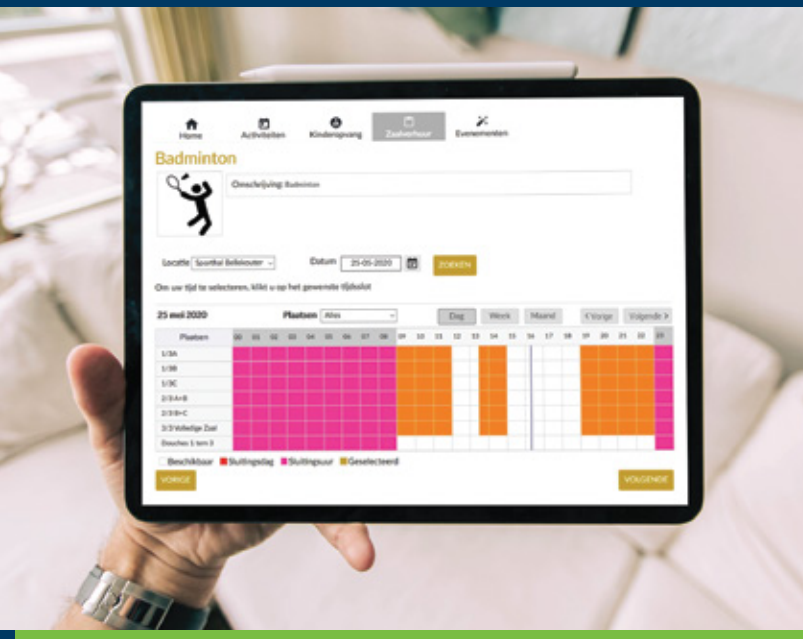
Home Activiteiten Kinderopvang Zaalverhuur Evenementen

Badminton

Omschrijving: Badminton

Locatie Sporthal Bellekouter Datum 25-05-2020 ZOEKEN

Om uw tijd te selecteren, klikt u op het gewenste tijdsslot

25 mei 2020 Plaatsen Alles Dag Week Maand < Vorige Volgende >

| Plaatsen | 00 | 01 | 02 | 03 | 04 | 05 | 06 | 07 | 08 | 09 | 10 | 11 | 12 | 13 | 14 | 15 | 16 | 17 | 18 | 19 | 20 | 21 | 22 | 23 |
|---|---|---|---|---|---|---|---|---|---|---|---|---|---|---|---|---|---|---|---|---|---|---|---|---|
| 1/3A | | | | | | | | | | | | | | | | | | | | | | | | |
| 1/3B | | | | | | | | | | | | | | | | | | | | | | | | |
| 1/3C | | | | | | | | | | | | | | | | | | | | | | | | |
| 2/3 A+B | | | | | | | | | | | | | | | | | | | | | | | | |
| 2/3 B+C | | | | | | | | | | | | | | | | | | | | | | | | |
| 3/3 Volledige Zaal | | | | | | | | | | | | | | | | | | | | | | | | |
| Douches 1 tem 3 | | | | | | | | | | | | | | | | | | | | | | | | |

Beschikbaar Sluitingsdag Sluitingsuur Geselecteerd

VORIGE VOLGENDE